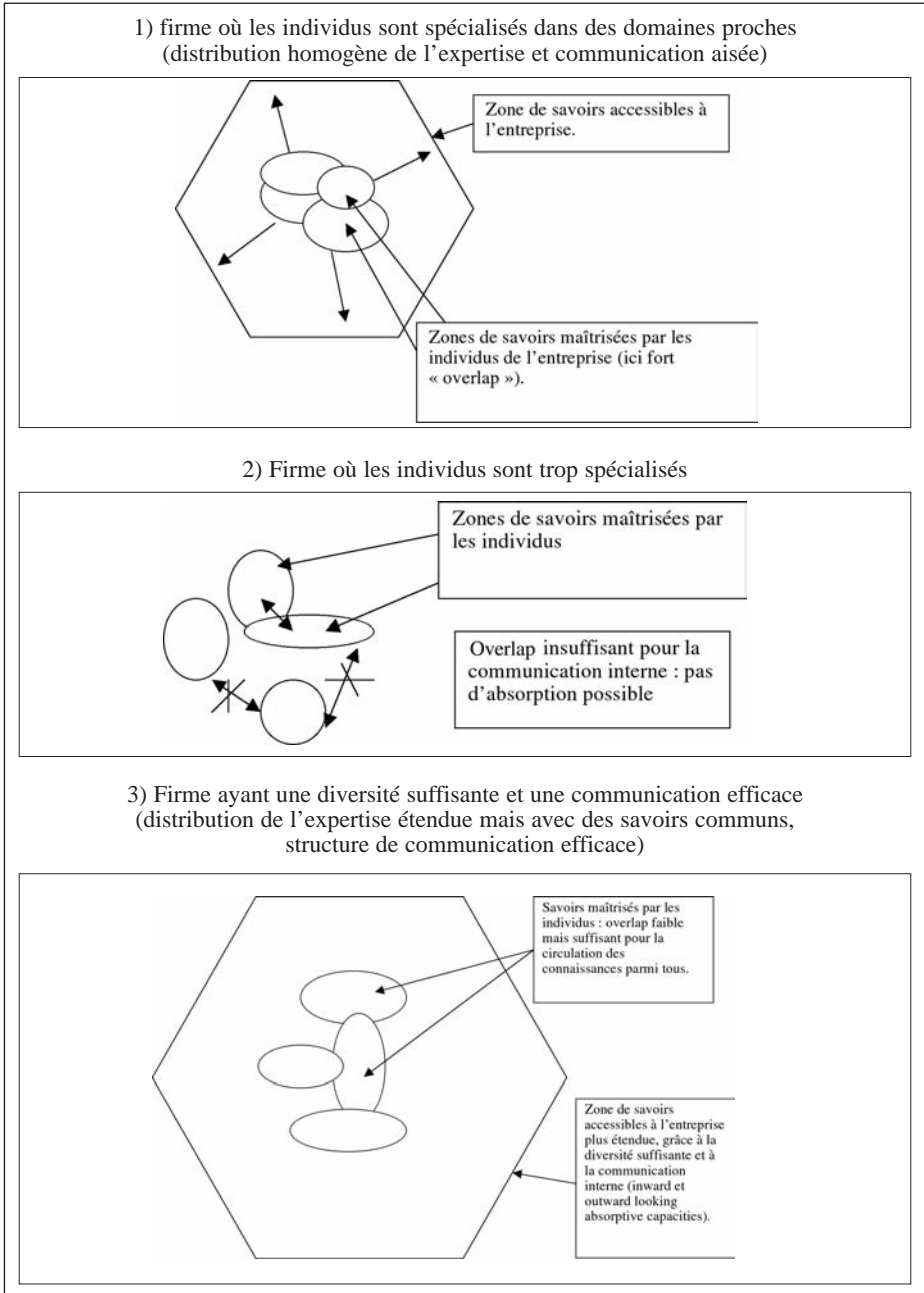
1) firme où les individus sont spécialisés dans des domaines proches (distribution homogène de l'expertise et communication aisée)

Zone de savoirs accessibles à l'entreprise.

Zones de savoirs maîtrisées par les individus de l'entreprise (ici fort « overlap »).

2) Firme où les individus sont trop spécialisés

Zones de savoirs maîtrisées par les individus

Overlap insuffisant pour la communication interne : pas d'absorption possible

3) Firme ayant une diversité suffisante et une communication efficace (distribution de l'expertise étendue mais avec des savoirs communs, structure de communication efficace)

Savoirs maîtrisés par les individus : overlap faible mais suffisant pour la circulation des connaissances parmi tous.

Zone de savoirs accessibles à l'entreprise plus étendue, grâce à la diversité suffisante et à la communication interne (inward et outward looking absorptive capacities).